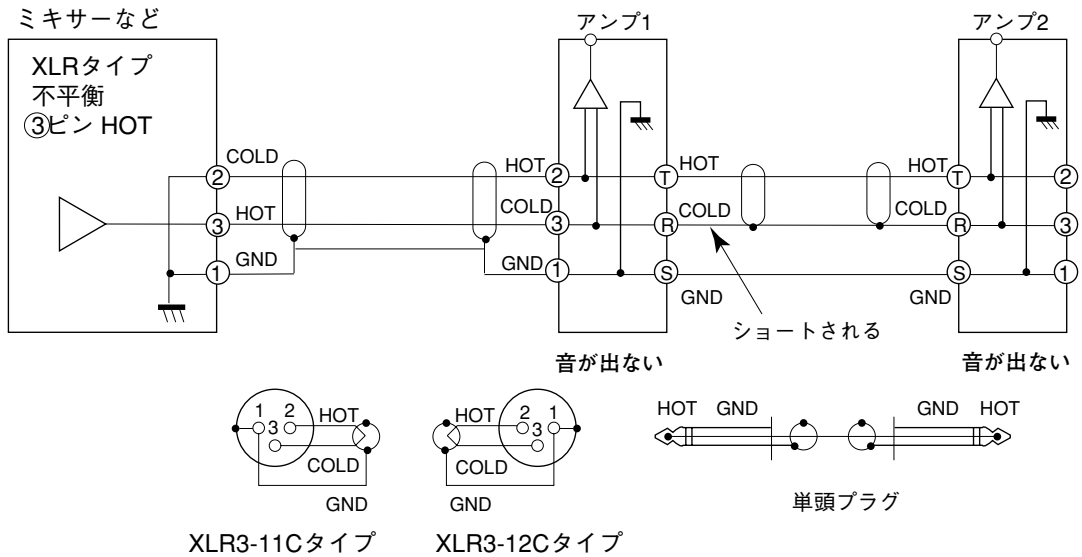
ミキサーなど

XLRタイプ
不平衡
③ピン HOT

COLD
HOT
GND
②
③
①

アンプ1

HOT
COLD
GND
②
③
①
Ⓣ
Ⓡ
Ⓢ
HOT
COLD
GND

ショートされる

音が出ない

アンプ2

HOT
COLD
GND
Ⓣ
Ⓡ
Ⓢ
②
③
①

音が出ない

1 2
3
HOT
COLD
GND
XLR3-11Cタイプ

HOT
2 1
3
COLD
GND
XLR3-12Cタイプ

HOT GND
GND HOT
単頭プラグ